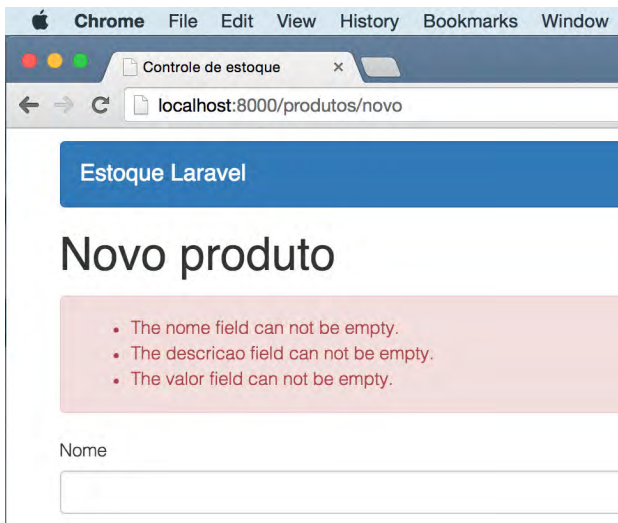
Chrome File Edit View History Bookmarks Window

Controle de estoque ×

localhost:8000/produtos/novo

Estoque Laravel

Novo produto

- The nome field can not be empty.
- The descricao field can not be empty.
- The valor field can not be empty.

Nome